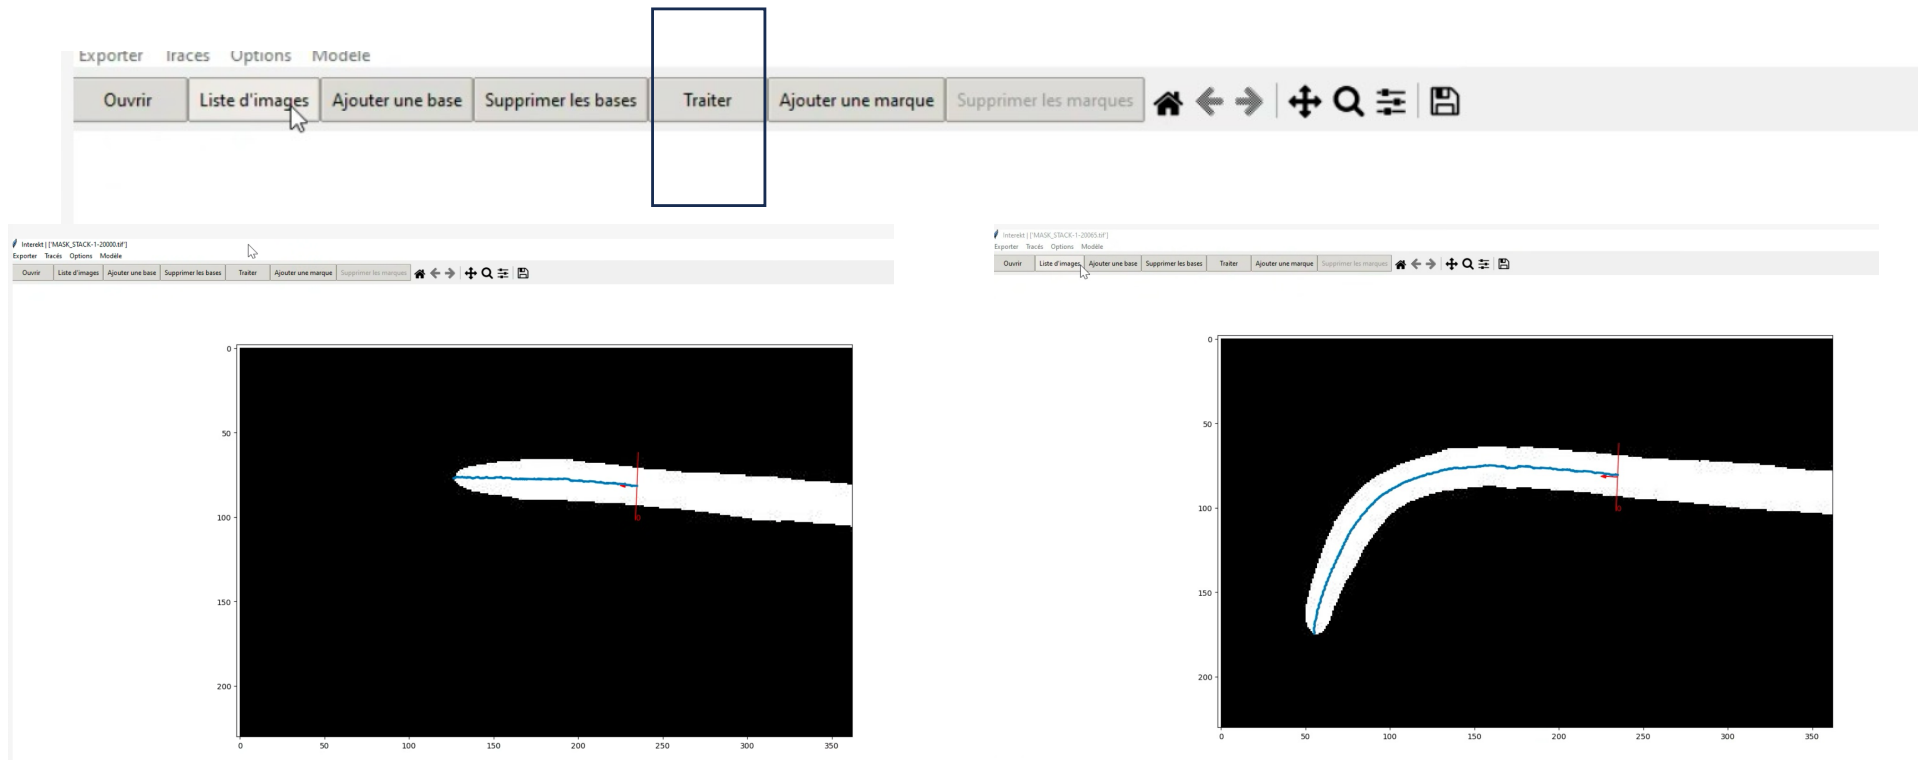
Exporter Tracés Options Modèle

Ouvrir | Liste d'images | Ajouter une base | Supprimer les bases | Traiter | Ajouter une marque | Supprimer les marques

Interekt | ['MASK_STACK-1-20000.tif']
Exporter Tracés Options Modèle
Ouvrir | Liste d'images | Ajouter une base | Supprimer les bases | Traiter | Ajouter une marque | Supprimer les marques

0
50
100
150
200
0 50 100 150 200 250 300 350

Interekt | ['MASK_STACK-1-20065.tif']
Exporter Tracés Options Modèle
Ouvrir | Liste d'images | Ajouter une base | Supprimer les bases | Traiter | Ajouter une marque | Supprimer les marques

0
50
100
150
200
0 50 100 150 200 250 300 350